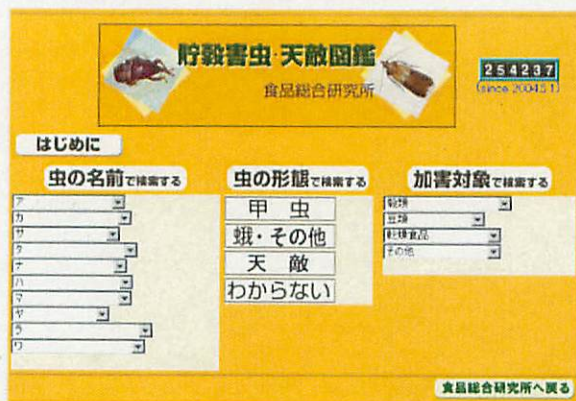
貯穀害虫·天敵図鑑

食品総合研究所

254237
(since 2004.5.1)

はじめに

虫の名前で検索する

ア
カ
サ
タ
ナ
ハ
マ
ヤ
ラ
ワ

虫の形態で検索する

甲虫
蛾・その他
天敵
わからない

加害対象で検索する

穀類
豆類
乾燥食品
その他

食品総合研究所へ戻る